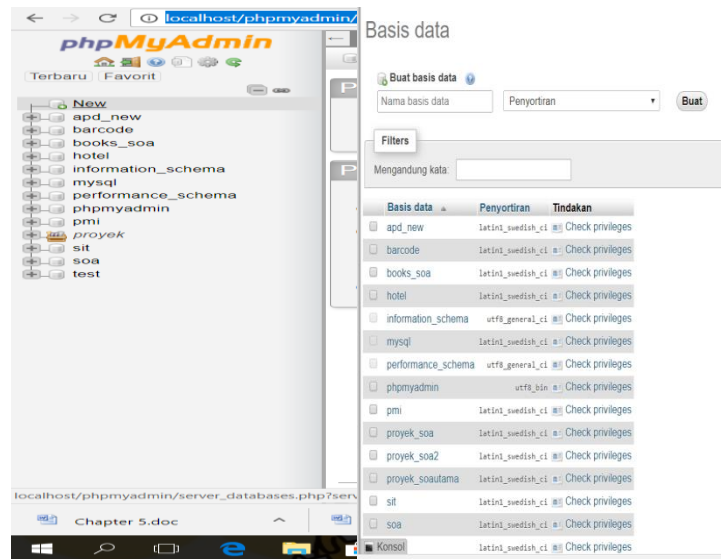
localhost/phpmyadmin/

phpMyAdmin

Terbaru | Favorit

New
apd_new
barcode
books_soa
hotel
information_schema
mysql
performance_schema
phpmyadmin
pmi
proyek
sit
soa
test

localhost/phpmyadmin/server_databases.php?serv

Chapter 5.doc

Basis data

Buat basis data

Nama basis data

Penyortiran

Buat

Filters

Mengandung kata:

| | Basis data | Penyortiran | Tindakan |
|---|---|---|---|
| | apd_new | latin1_swedish_ci | Check privileges |
| | barcode | latin1_swedish_ci | Check privileges |
| | books_soa | latin1_swedish_ci | Check privileges |
| | hotel | latin1_swedish_ci | Check privileges |
| | information_schema | utf8_general_ci | Check privileges |
| | mysql | latin1_swedish_ci | Check privileges |
| | performance_schema | utf8_general_ci | Check privileges |
| | phpmyadmin | utf8_bin | Check privileges |
| | pmi | latin1_swedish_ci | Check privileges |
| | proyek_soa | latin1_swedish_ci | Check privileges |
| | proyek_soa2 | latin1_swedish_ci | Check privileges |
| | proyek_soautama | latin1_swedish_ci | Check privileges |
| | sit | latin1_swedish_ci | Check privileges |
| | soa | latin1_swedish_ci | Check privileges |
| Konsol | | latin1_swedish_ci | Check privileges |